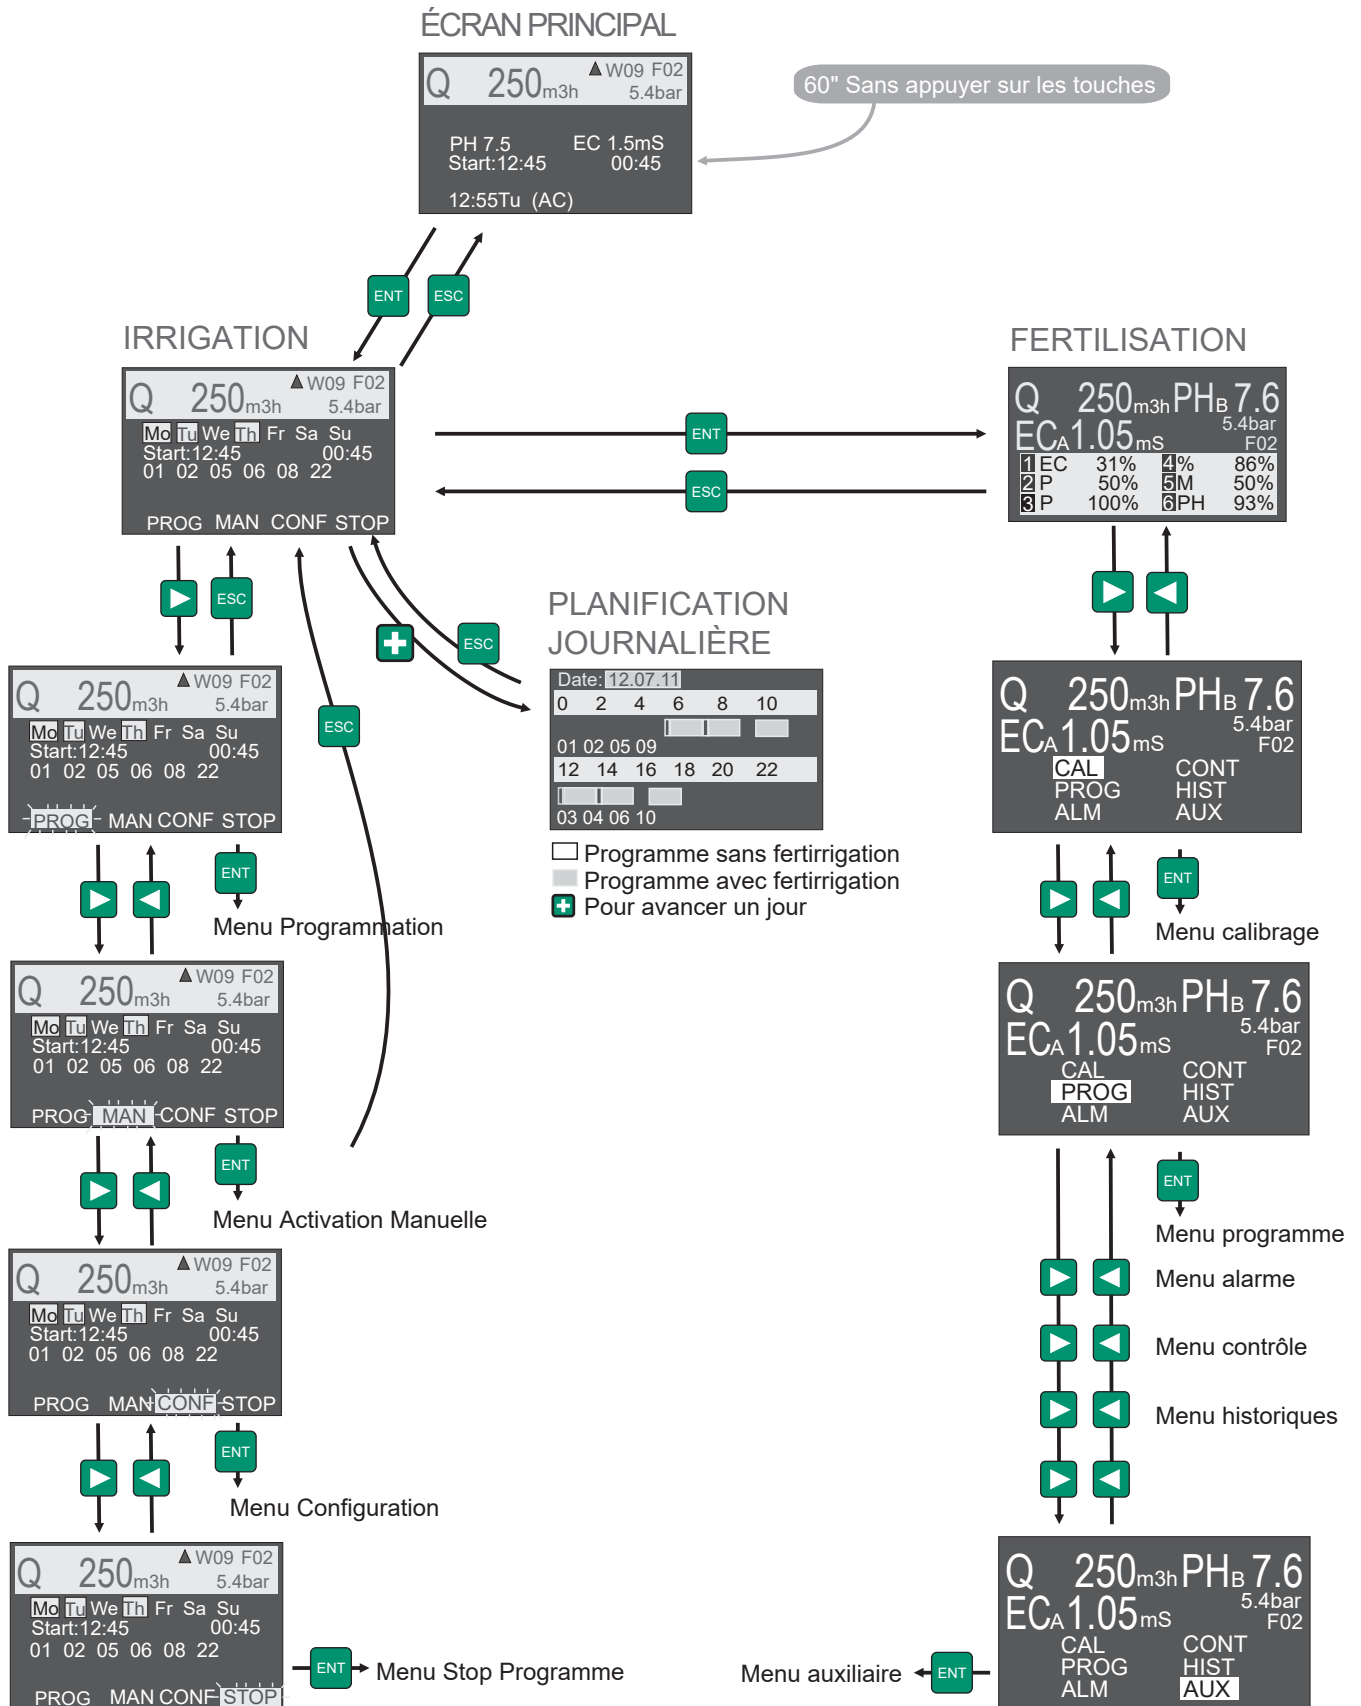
ÉCRAN PRINCIPAL

Q 250m3h ▲W09 F02 5.4bar
PH 7.5 EC 1.5mS
Start:12:45 00:45
12:55Tu (AC)

60" Sans appuyer sur les touches

ENT ESC

IRRIGATION

Q 250m3h ▲W09 F02 5.4bar
Mo Tu We Th Fr Sa Su
Start:12:45 00:45
01 02 05 06 08 22
PROG MAN CONF STOP

FERTILISATION

Q 250m3h PHB 7.6
ECA 1.05mS 5.4bar F02
1 EC 31% 4 % 86%
2 P 50% 5 M 50%
3 P 100% 6 PH 93%

ENT
ESC

ESC
ESC

PLANIFICATION JOURNALIÈRE

Date: 12.07.11
0 2 4 6 8 10
01 02 05 09
12 14 16 18 20 22
03 04 06 10

Programme sans fertirrigation
Programme avec fertirrigation
Pour avancer un jour

Q 250m3h ▲W09 F02 5.4bar
Mo Tu We Th Fr Sa Su
Start:12:45 00:45
01 02 05 06 08 22
PROG MAN CONF STOP

ENT
Menu Programmation

Q 250m3h PHB 7.6
ECA 1.05mS 5.4bar F02
CAL CONT
PROG HIST
ALM AUX

ENT
Menu calibrage

Q 250m3h ▲W09 F02 5.4bar
Mo Tu We Th Fr Sa Su
Start:12:45 00:45
01 02 05 06 08 22
PROG MAN CONF STOP

ENT
Menu Activation Manuelle

Q 250m3h PHB 7.6
ECA 1.05mS 5.4bar F02
CAL CONT
PROG HIST
ALM AUX

ENT
Menu programme
Menu alarme
Menu contrôle
Menu historiques

Q 250m3h ▲W09 F02 5.4bar
Mo Tu We Th Fr Sa Su
Start:12:45 00:45
01 02 05 06 08 22
PROG MAN CONF STOP

ENT
Menu Configuration

Q 250m3h ▲W09 F02 5.4bar
Mo Tu We Th Fr Sa Su
Start:12:45 00:45
01 02 05 06 08 22
PROG MAN CONF STOP

ENT Menu Stop Programme

Menu auxiliaire ENT

Q 250m3h PHB 7.6
ECA 1.05mS 5.4bar F02
CAL CONT
PROG HIST
ALM AUX